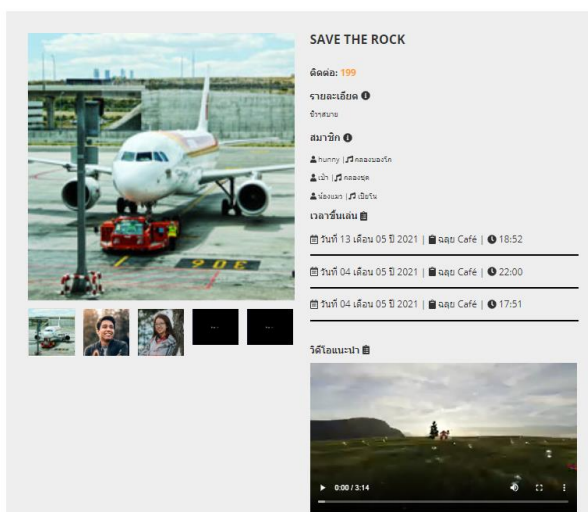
SAVE THE ROCK

ติดต่อ: 199

รายละเอียด

ข้าวสบาย

สมาชิก

hunny | กลองชุดวัก

เบ้า | กลองชุด

น้องแนท | เปียโน

เวลาขึ้นเล่น

วันที่ 13 เดือน 05 ปี 2021 | ฉลุย Café | 18:52

วันที่ 04 เดือน 05 ปี 2021 | ฉลุย Café | 22:00

วันที่ 04 เดือน 05 ปี 2021 | ฉลุย Café | 17:51

วิดีโอแนะนำ

0:00 / 3:14